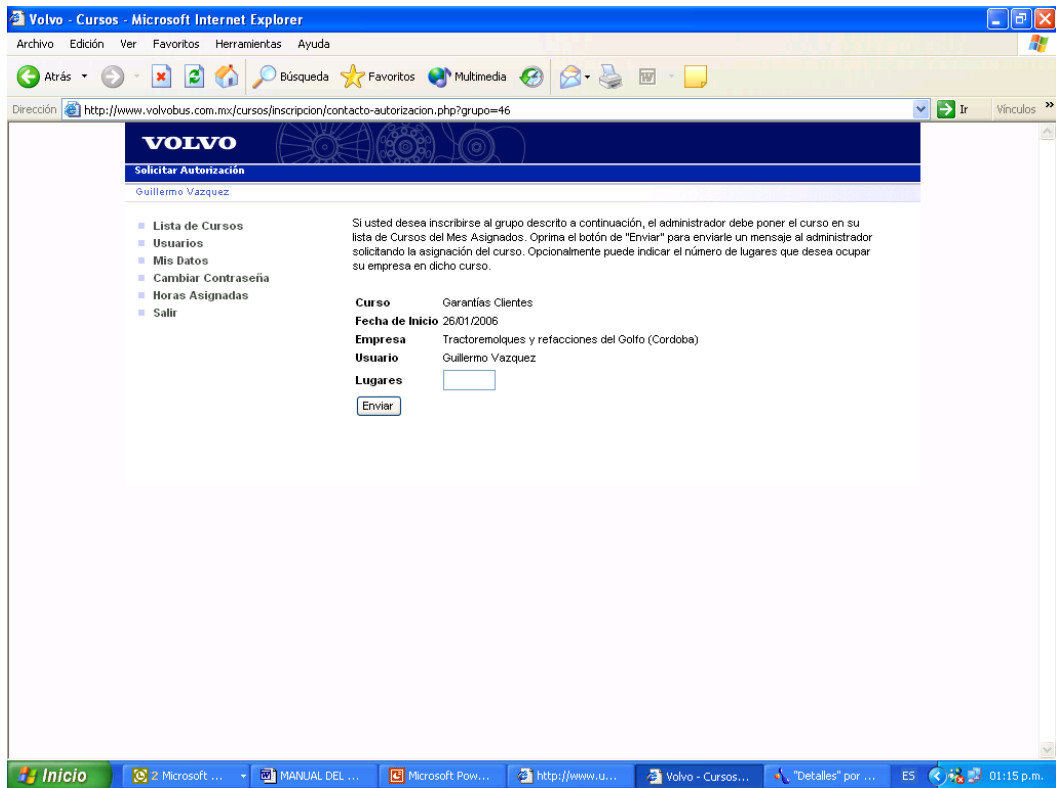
Volvo - Cursos - Microsoft Internet Explorer

Archivo Edición Ver Favoritos Herramientas Ayuda

Atrás Búsqueda Favoritos Multimedia

Dirección http://www.volvobus.com.mx/cursos/inscripcion/contacto-autorizacion.php?grupo=46 Ir Vínculos

VOLVO

Solicitar Autorización

Guillermo Vazquez

Lista de Cursos
Usuarios
Mis Datos
Cambiar Contraseña
Horas Asignadas
Salir

Si usted desea inscribirse al grupo descrito a continuación, el administrador debe poner el curso en su lista de Cursos del Mes Asignados. Oprima el botón de "Enviar" para enviarle un mensaje al administrador solicitando la asignación del curso. Opcionalmente puede indicar el número de lugares que desea ocupar su empresa en dicho curso.

| | |
|---|---|
| Curso | Garantías Clientes |
| Fecha de Inicio | 26/01/2006 |
| Empresa | Tractoremolques y refacciones del Golfo (Cordoba) |
| Usuario | Guillermo Vazquez |
| Lugares | |

Enviar

Inicio 2 Microsoft ... MANUAL DEL ... Microsoft Pow... http://www.u... Volvo - Cursos... "Detalles" por ... ES 01:15 p.m.